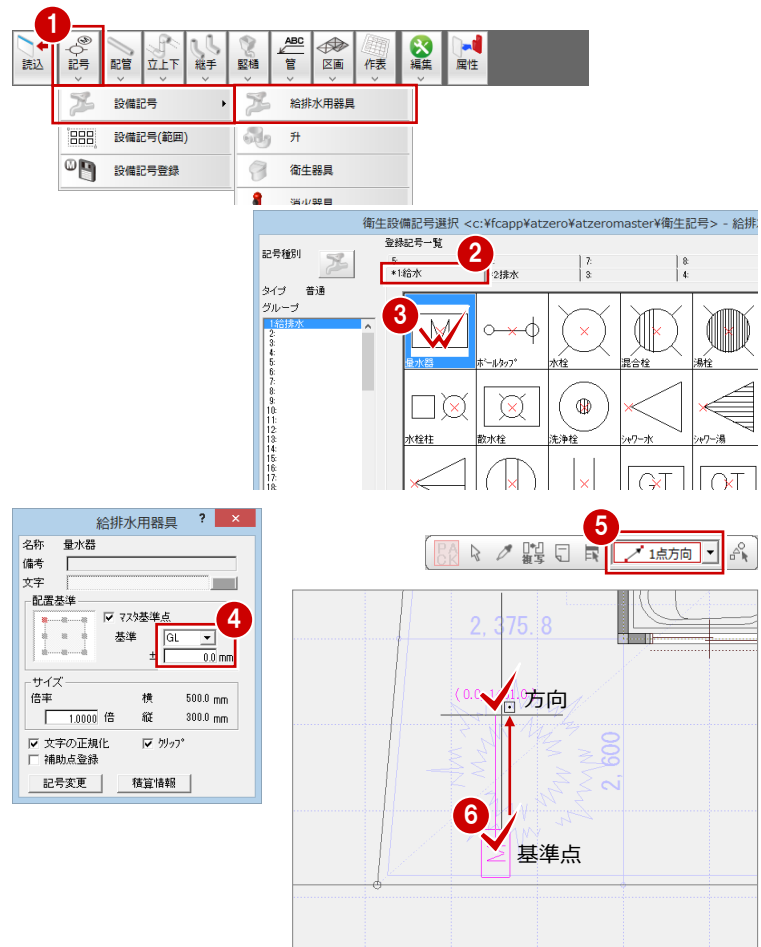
1
読込 記号 配管 立上下 継手 要補 管 区画 作表 編集 属性
ABC
設備記号
給排水用器具
設備記号(範囲)
升
設備記号登録
衛生器具
消火器具

衛生設備記号選択 <c:¥fcapp¥atzero¥atzeromaster¥衛生記号> - 給排
記号種別
登録記号一覧
2
5:
7:
8:
*1:給水
2:排水
3:
4:
タイプ 普通
グループ
3
1:給排水
2:
3:
4:
5:
6:
7:
8:
9:
10:
11:
12:
13:
14:
15:
16:
17:
18:
量水器
ボールタップ
水栓
混合栓
湯栓
水栓柱
散水栓
洗浄栓
シャワー水
シャワー湯

給排水用器具 ? ×
名称 量水器
備考
文字
配置基準
☑ マス基準点
4
基準 GL
± 0.0 mm
サイズ
倍率 横 500.0 mm
1.0000 倍 縦 300.0 mm
☑ 文字の正規化 ☑ クリップ
☐ 補助点登録
記号変更 積算情報

5
複写
1点方向
2, 375. 8
(0.0, 1, 61.0)
方向
2, 600
6
基準点